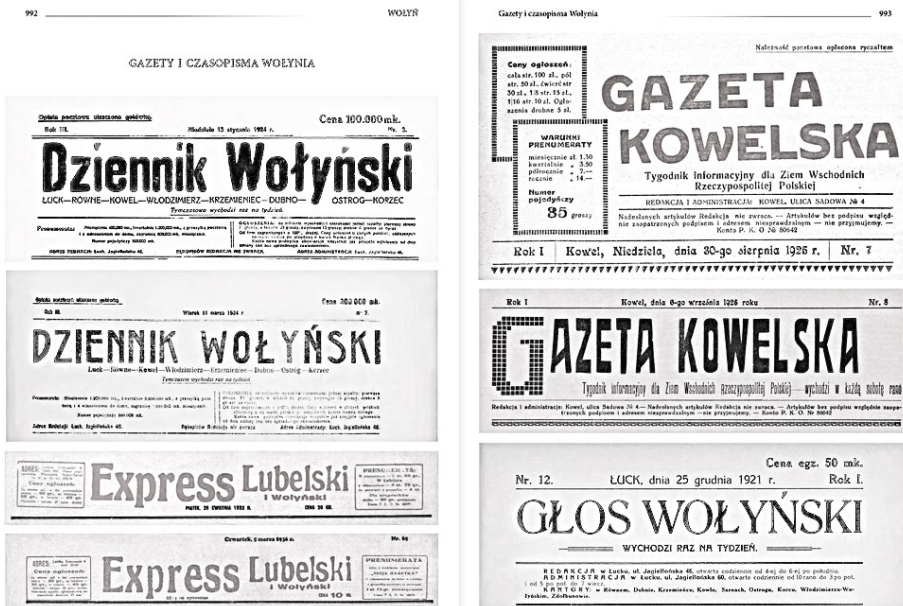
992 WOŁYŃ

GAZETY I CZASOPISMA WOŁYNIA

Opłata pocztowa uiszczona gotówką. Cena 100.000 mk.

Rok III. Niedziela 13 stycznia 1924 r. Nr. 2.

Dziennik Wołyński

ŁUCK—RÓWNE—KOWEL—WŁODZIMIERZ—KRZEMIENIEC—DUBNO—OSTRÓG—KORZEC

Tymczasowo wychodzi raz na tydzień.

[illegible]

Opłata pocztowa uiszczona gotówką. Cena 300 000 mk.

Rok III. Wtorek 11 marca 1924 r. Nr 7.

DZIENNIK WOŁYŃSKI

Łuck—Równe—Kowel—Włodzimierz—Krzemieniec—Dubno—Ostróg—Korzec

Tymczasem wychodzi raz na tydzień.

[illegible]

Express Lubelski i Wołyński

PIĄTEK, 29 KWIETNIA 1932 R. CENA 10 GR.

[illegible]

Czwartek, 5 marca 1936 r. Nr 65

Express Lubelski i Wołyński

Cena 10 gr.

PRENUMERATA

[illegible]

Gazety i czasopisma Wołynia 993

Należność pocztowa opłacona ryczałtem

Ceny ogłoszeń: cała str. 100 zł., pół str. 50 zł., ćwierć str. 30 zł., 1/8 str. 15 zł., 1/16 str. 10 zł. Ogłoszenia drobne 5 zł.

WARUNKI PRENUMERATY
miesięcznie zł. 1.30
kwartalnie „ 3.50
półrocznie „ 7.—
rocznie „ 14.—

Numer pojedyńczy 85 groszy

GAZETA KOWELSKA

Tygodnik informacyjny dla Ziem Wschodnich Rzeczypospolitej Polskiej

REDAKCJA I ADMINISTRACJA: KOWEL, ULICA SADOWA № 4

Nadesłanych artykułów Redakcja nie zwraca. — Artykułów bez podpisu względnie bez podpisu i adresem nieupoważnionym — nie przyjmujemy. — Konto P. K. O. № 80642

Rok I Kowel, Niedziela, dnia 30-go sierpnia 1925 r. Nr. 7

Rok I Kowel, dnia 6-go września 1925 roku Nr. 8

GAZETA KOWELSKA

Tygodnik informacyjny dla Ziem Wschodnich Rzeczypospolitej Polskiej — wychodzi w każdą sobotę rano

Redakcja i administracja: Kowel, ulica Sadowa № 4. — Nadesłanych artykułów Redakcja nie zwraca. — Artykułów bez podpisu względnie zaopatrzonych podpisem i adresem nieupoważnionym — nie przyjmujemy. — Konto P. K. O. № 80642

Cena egz. 50 mk.

Nr. 12. ŁUCK, dnia 25 grudnia 1921 r. Rok I.

GŁOS WOŁYŃSKI

WYCHODZI RAZ NA TYDZIEŃ.

REDAKCJA w Łucku, ul. Jagiellońska 46, otwarta codziennie od 4-ej do 6-ej po południu.
ADMINISTRACJA w Łucku, ul. Jagiellońska 60, otwarta codziennie od 10-ej rano do 3-ej pol. i od 5 po pol. do 7 wiecz.
KANTORY: w Równem, Dubnie, Krzemieńcu, Kowlu, Sarnach, Ostrogu, Korcu, Włodzimierzu-Wołyńskim, Zdołbunowie.